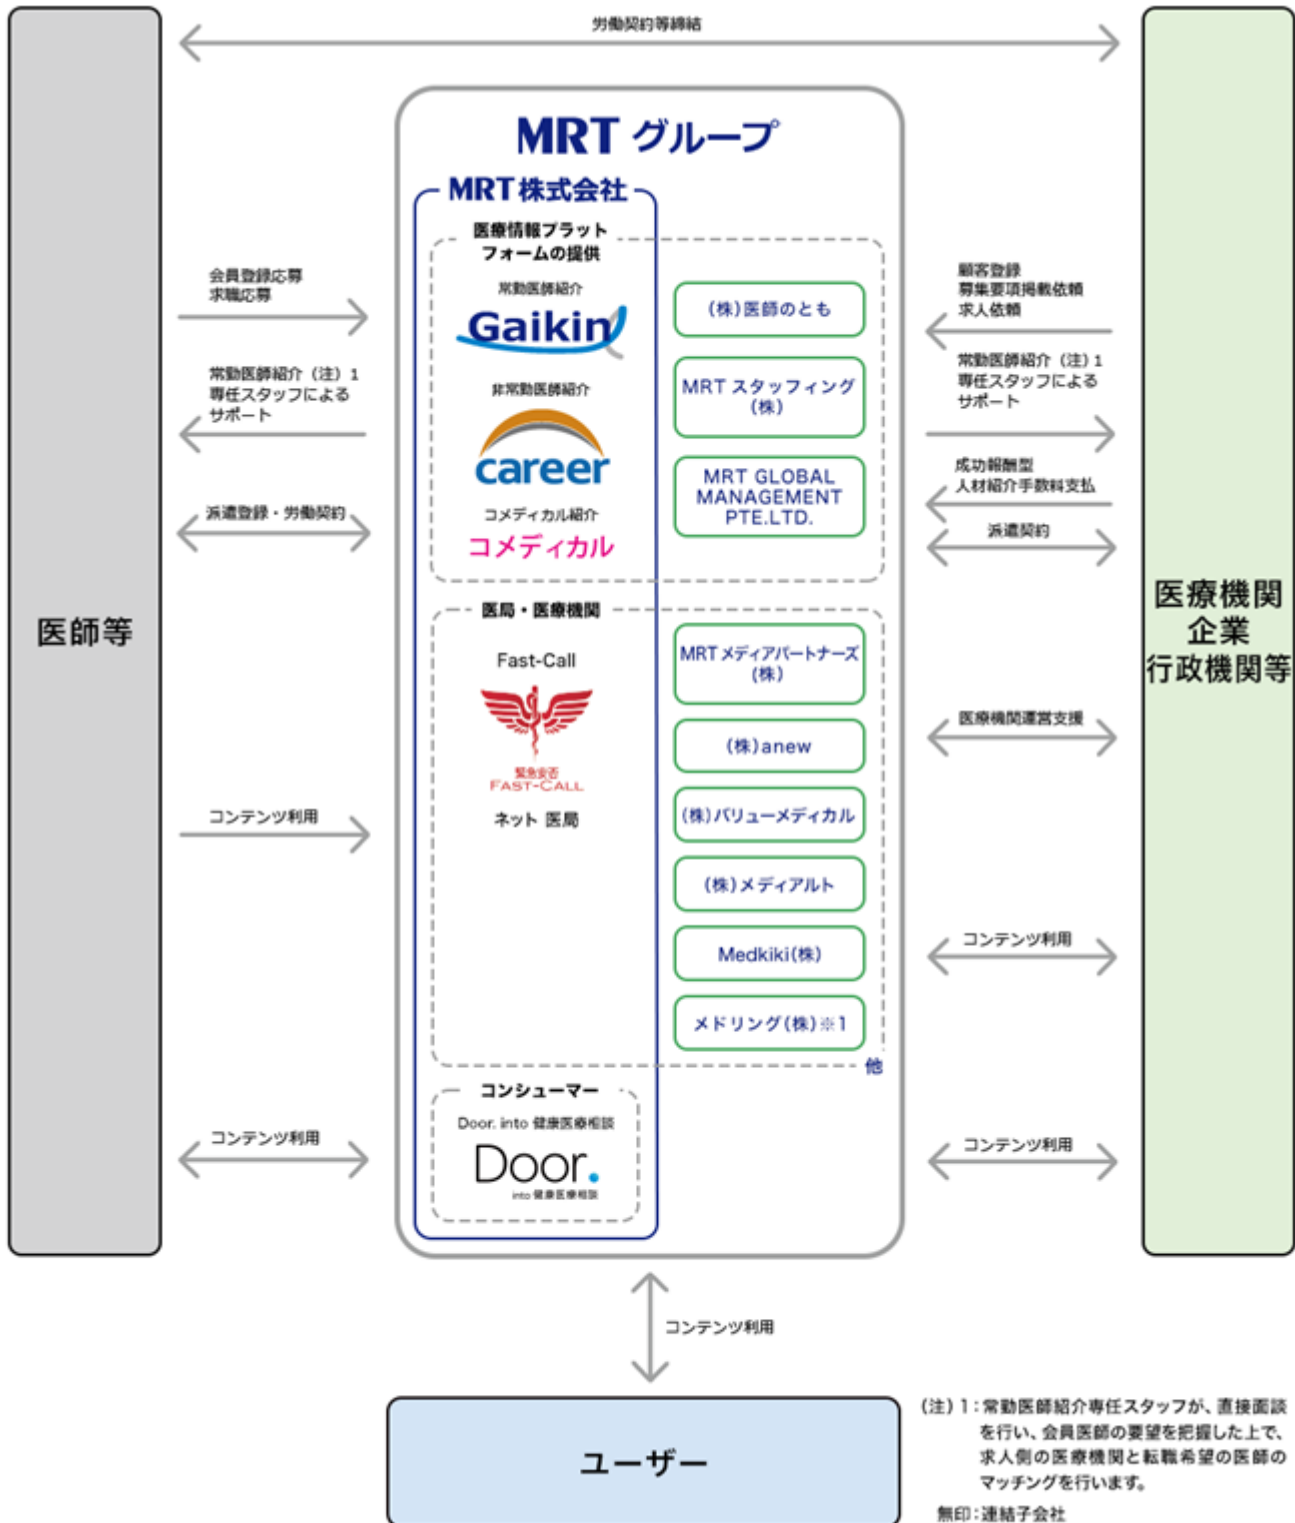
労働契約等締結

MRT グループ

MRT株式会社

医療情報プラットフォームの提供

常勤医師紹介

Gaikin

非常勤医師紹介

career

コメディカル紹介

コメディカル

(株)医師のとも

MRT スタッフィング(株)

MRT GLOBAL MANAGEMENT PTE.LTD.

医局・医療機関

Fast-Call

緊急安否 FAST-CALL

ネット 医局

MRT メディアパートナーズ(株)

(株)anew

(株)バリューメディカル

(株)メディアルト

Medkiki(株)

メドリング(株)※1

他

コンシューマー

Door. into 健康医療相談

Door.

into 健康医療相談

医師等

会員登録応募
求職応募

常勤医師紹介（注）1
専任スタッフによるサポート

派遣登録・労働契約

コンテンツ利用

コンテンツ利用

医療機関
企業
行政機関等

顧客登録
募集要項掲載依頼
求人依頼

常勤医師紹介（注）1
専任スタッフによるサポート

成功報酬型
人材紹介手数料支払

派遣契約

医療機関運営支援

コンテンツ利用

コンテンツ利用

コンテンツ利用

ユーザー

（注）1：常勤医師紹介専任スタッフが、直接面談を行い、会員医師の要望を把握した上で、求人側の医療機関と転職希望の医師のマッチングを行います。

無印：連結子会社